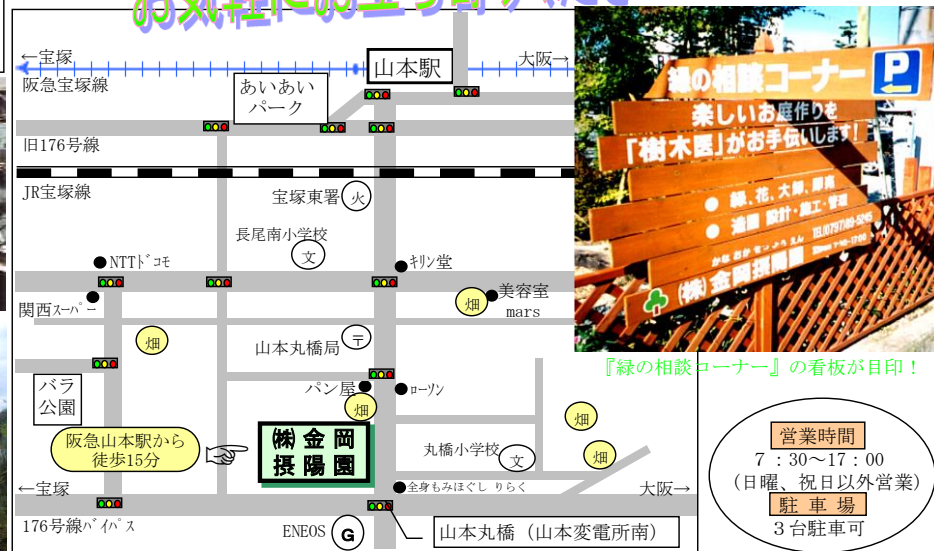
←宝塚

大阪→

山本駅

阪急宝塚線

あいあいパーク

旧176号線

JR宝塚線

宝塚東署

火

長尾南小学校

文

NTTﾄﾞｺﾓ

ｷﾘﾝ堂

美容室 mars

畑

関西ｽｰﾊﾟｰ

畑

〒

山本丸橋局

バラ公園

パン屋

ﾛｰｿﾝ

畑

畑

阪急山本駅から徒歩15分

㈱金岡摂陽園

丸橋小学校

文

畑

←宝塚

全身もみほぐし りらく

大阪→

176号線ﾊﾞｲﾊﾟｽ

ENEOS

G

山本丸橋（山本変電所南）

緑の相談コーナー

P

楽しいお庭作りを

「樹木園」がお手伝いします！

緑、花、大柳、園芸

造園 設計・施工・管理

(株) 金岡摂陽園

『緑の相談コーナー』の看板が目印！

営業時間

7：30～17：00

（日曜、祝日以外営業）

駐車場

3台駐車可